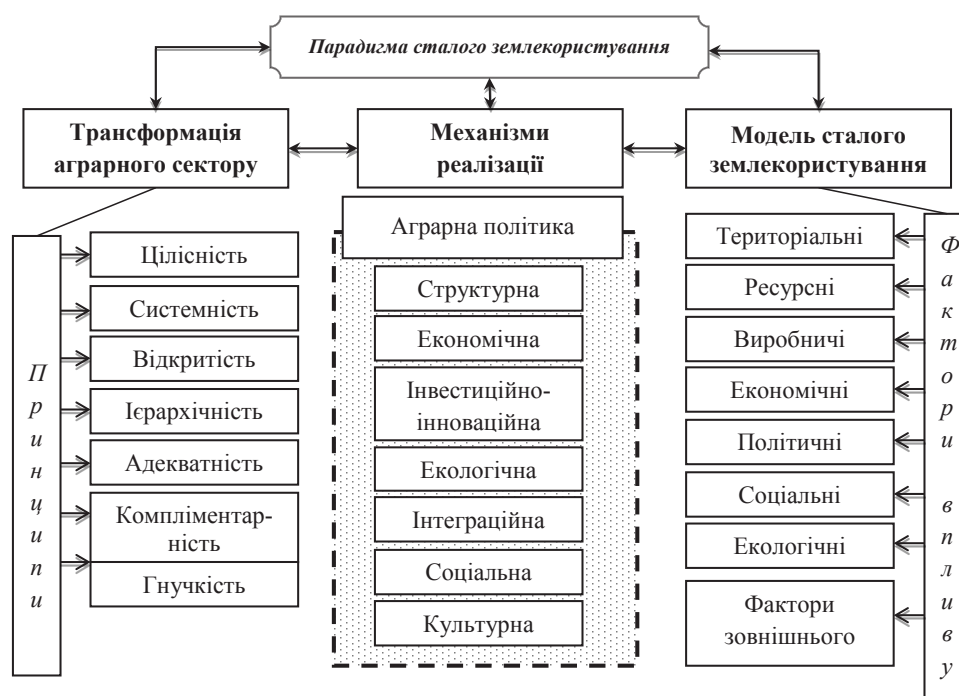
Парадигма сталого землекористування

Трансформація аграрного сектору

Механізми реалізації

Модель сталого землекористування

П
р
и
н
ц
и
п
и

Цілісність

Системність

Відкритість

Ієрархічність

Адекватність

Компліментарність

Гнучкість

Аграрна політика

Структурна

Економічна

Інвестиційно-інноваційна

Екологічна

Інтеграційна

Соціальна

Культурна

Територіальні

Ресурсні

Виробничі

Економічні

Політичні

Соціальні

Екологічні

Фактори зовнішнього

Ф
а
к
т
о
р
и

в
п
л
и
в
у